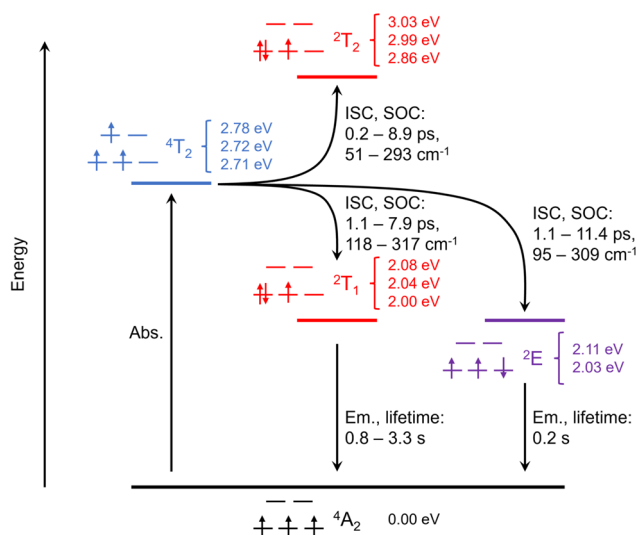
Energy

$^2T_2$
3.03 eV
2.99 eV
2.86 eV

$^4T_2$
2.78 eV
2.72 eV
2.71 eV

ISC, SOC:
0.2 – 8.9 ps,
51 – 293 cm$^{-1}$

ISC, SOC:
1.1 – 7.9 ps,
118 – 317 cm$^{-1}$

ISC, SOC:
1.1 – 11.4 ps,
95 – 309 cm$^{-1}$

$^2T_1$
2.08 eV
2.04 eV
2.00 eV

$^2E$
2.11 eV
2.03 eV

Abs.

Em., lifetime:
0.8 – 3.3 s

Em., lifetime:
0.2 s

$^4A_2$
0.00 eV